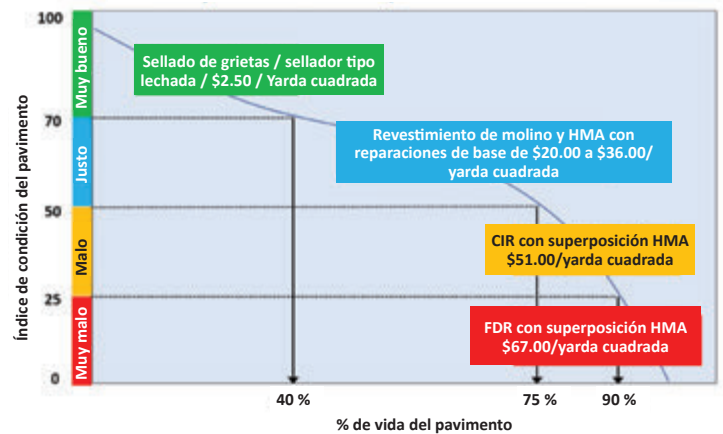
Índice de condición del pavimento

100
70
50
25
0

Muy bueno
Justo
Malo
Muy malo

Sellado de grietas / sellador tipo lechada / $2.50 / Yarda cuadrada

Revestimiento de molino y HMA con reparaciones de base de $20.00 a $36.00/ yarda cuadrada

CIR con superposición HMA $51.00/yarda cuadrada

FDR con superposición HMA $67.00/yarda cuadrada

40 %
75 %
90 %

% de vida del pavimento